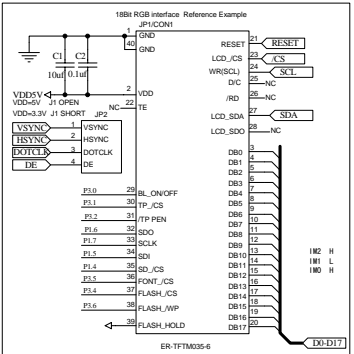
18Bit RGB interface Reference Example
JP1/CON1
1 GND
40 GND
C1 10uf
C2 0.1uf
VDD5V
VDD=5V J1 OPEN
VDD=3.3V J1 SHORT
2 VDD
22 TE
NC
JP2
VSYNC 1 VSYNC
HSYNC 2 HSYNC
DOTCLK 3 DOTCLK
DE 4 DE
P3.0 29 BL_ON/OFF
P3.1 30 TP_/CS
P3.2 31 /TP PEN
P1.6 32 SDO
P1.7 33 SCLK
P1.5 34 SDI
P1.4 35 SD_/CS
P3.3 36 FONT_/CS
P3.4 37 FLASH_/CS
38 FLASH_/WP
P3.6
39 FLASH_HOLD
RESET 21 RESET
LCD_/CS 23 /CS
WR(SCL) 24 SCL
D/C 25 NC
/RD 26 NC
LCD_SDA 27 SDA
LCD_SDO 28 NC
DB0 3
DB1 5
DB2 6
DB3 7
DB4 8
DB5 9
DB6 10
DB7 11
DB8 12
DB9 13
DB10 14
DB11 15
DB12 16
DB13 17
DB14 18
DB15 19
DB16 20
DB17
IM2 H
IM1 L
IM0 H
D0-D17
ER-TFTM035-6